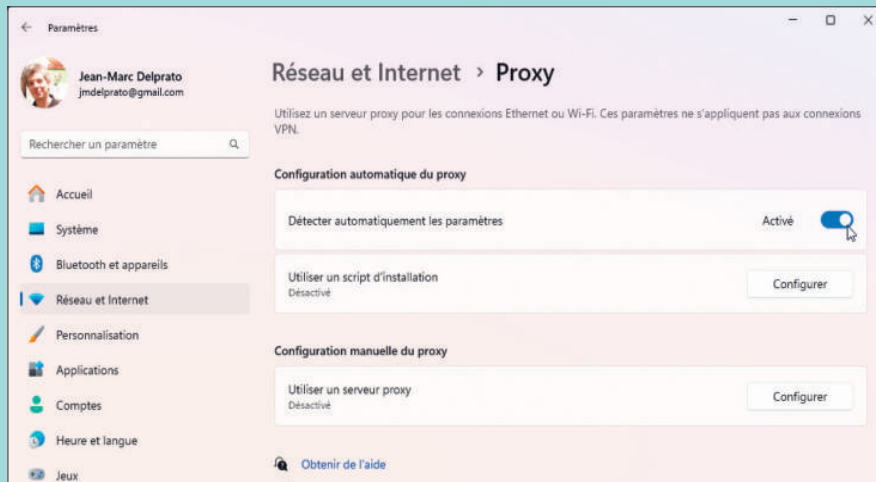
← Paramètres

Jean-Marc Delprato
jmdelprato@gmail.com

Rechercher un paramètre

Accueil
Système
Bluetooth et appareils
Réseau et Internet
Personnalisation
Applications
Comptes
Heure et langue
Jeux

Réseau et Internet › Proxy

Utilisez un serveur proxy pour les connexions Ethernet ou Wi-Fi. Ces paramètres ne s'appliquent pas aux connexions VPN.

Configuration automatique du proxy

Détecter automatiquement les paramètres
Activé

Utiliser un script d'installation
Désactivé
Configurer

Configuration manuelle du proxy

Utiliser un serveur proxy
Désactivé
Configurer

Obtenir de l'aide